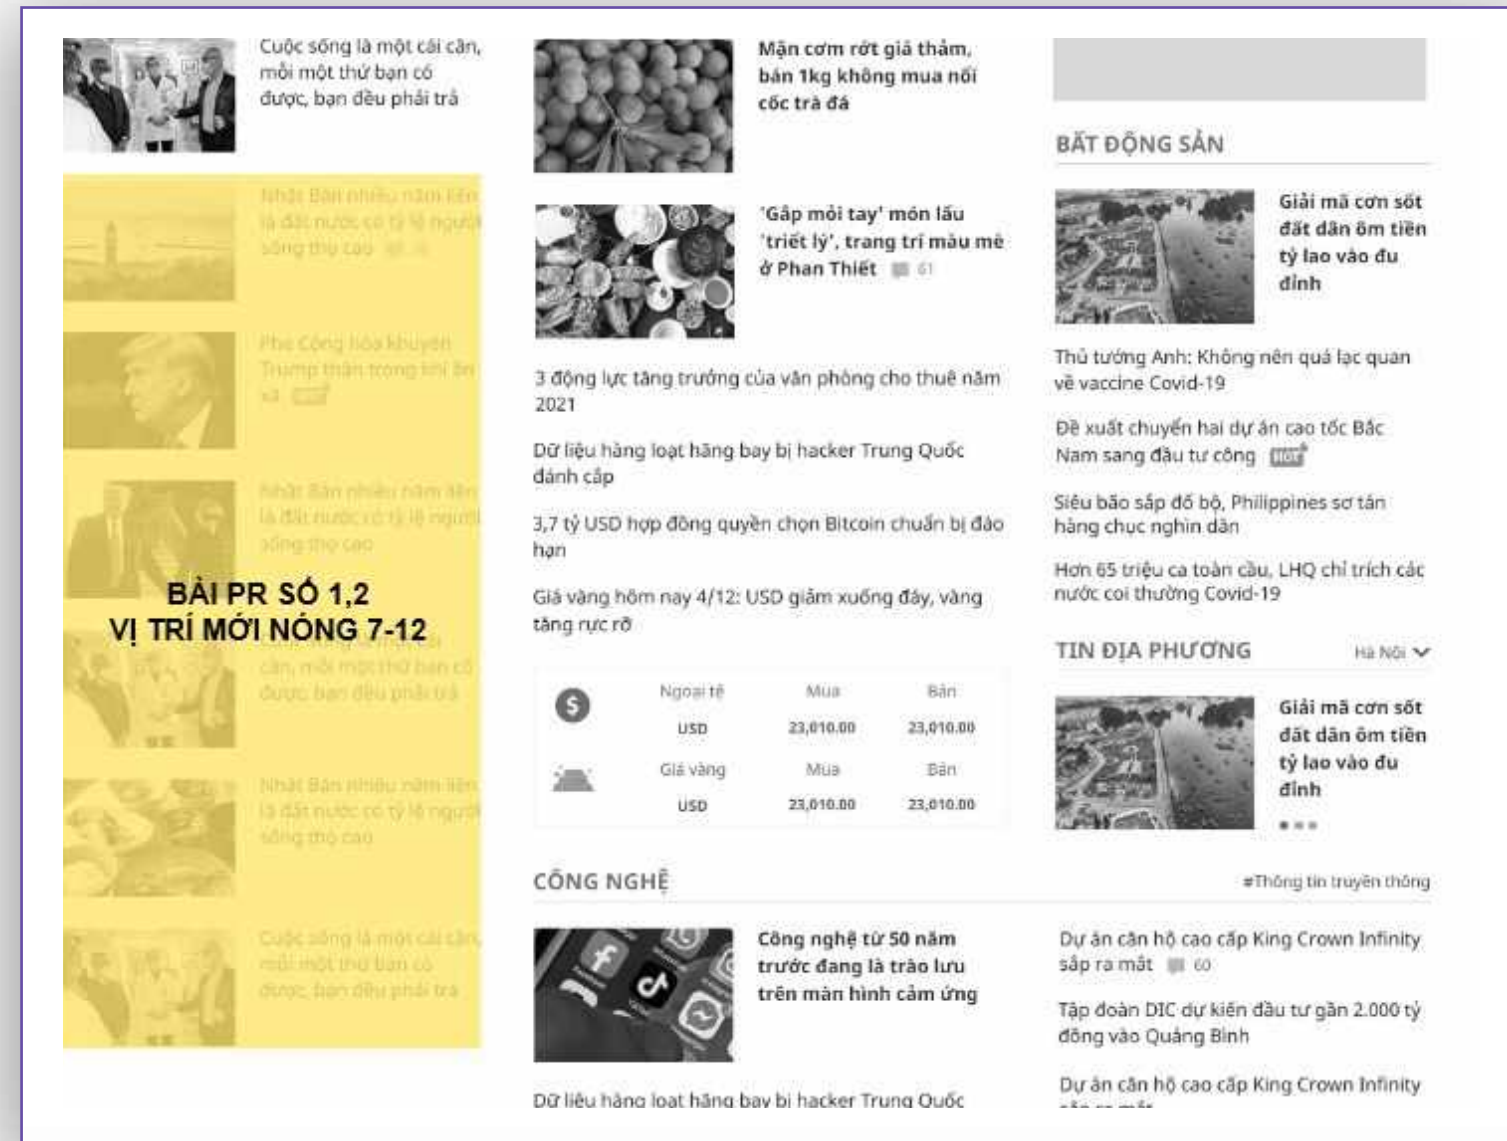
Cuộc sống là một cái cân, mỗi một thứ bạn có được, bạn đều phải trả

Nhật Bản nhiều năm liền là đất nước có tỷ lệ người sống thọ cao

Phe Cộng hòa khuyên Trump thận trọng khi ân xá HOT

Nhật Bản nhiều năm liền là đất nước có tỷ lệ người sống thọ cao

BÀI PR SỐ 1,2
VỊ TRÍ MỚI NÓNG 7-12

Cuộc sống là một cái cân, mỗi một thứ bạn có được, bạn đều phải trả

Nhật Bản nhiều năm liền là đất nước có tỷ lệ người sống thọ cao

Cuộc sống là một cái cân, mỗi một thứ bạn có được, bạn đều phải trả

Mận cơm rớt giá thảm, bán 1kg không mua nổi cốc trà đá

'Gập mỏi tay' món lẩu 'triết lý', trang trí màu mè ở Phan Thiết 61

3 động lực tăng trưởng của văn phòng cho thuê năm 2021

Dữ liệu hàng loạt hãng bay bị hacker Trung Quốc đánh cắp

3,7 tỷ USD hợp đồng quyền chọn Bitcoin chuẩn bị đáo hạn

Giá vàng hôm nay 4/12: USD giảm xuống đáy, vàng tăng rực rỡ

| | Ngoại tệ | Mua | Bán |
|---|---|---|---|
| $ | USD | 23,010.00 | 23,010.00 |
| | Giá vàng | Mua | Bán |
| | USD | 23,010.00 | 23,010.00 |

BẤT ĐỘNG SẢN

Giải mã cơn sốt đất dân ôm tiền tỷ lao vào đu đỉnh

Thủ tướng Anh: Không nên quá lạc quan về vaccine Covid-19

Đề xuất chuyển hai dự án cao tốc Bắc Nam sang đầu tư công HOT

Siêu bão sắp đổ bộ, Philippines sơ tán hàng chục nghìn dân

Hơn 65 triệu ca toàn cầu, LHQ chỉ trích các nước coi thường Covid-19

TIN ĐỊA PHƯƠNG Hà Nội

Giải mã cơn sốt đất dân ôm tiền tỷ lao vào đu đỉnh

CÔNG NGHỆ #Thông tin truyền thông

Công nghệ từ 50 năm trước đang là trào lưu trên màn hình cảm ứng

Dữ liệu hàng loạt hãng bay bị hacker Trung Quốc

Dự án căn hộ cao cấp King Crown Infinity sắp ra mắt 60

Tập đoàn DIC dự kiến đầu tư gần 2.000 tỷ đồng vào Quảng Bình

Dự án căn hộ cao cấp King Crown Infinity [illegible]